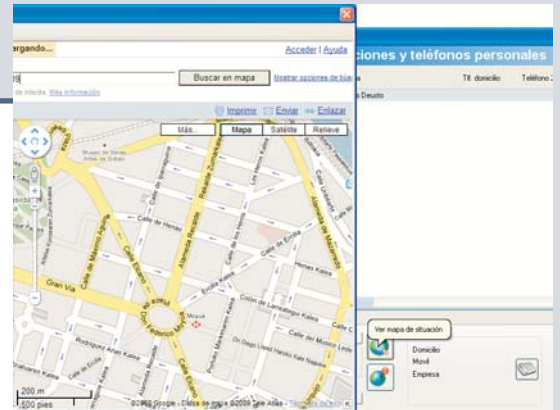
argando...
Acceder | Ayuda
Buscar en mapa
Mostrar opciones de bús
de interés. Más información
Imprimir
Enviar
Enlazar
Más...
Mapa
Satélite
Relieve
Museo de Bellas Artes de Bilbao
Gran Vía
Calle de Hurtado de Amézaga
Calle de Elcano
Calle de Henao
Calle de Ercilla
Calle de Rodríguez Arias
Alameda de Urquijo
Alameda de Recalde
Calle de Iparraguirre
Calle de Máximo Aguirre
Calle del Doctor Areilza
Calle de Licenciado Poza
Calle de Lersundi
Hernani Kalea
Plaza Moyua
Calle de Alameda de Mazarredo
Calle de Colón de Larreátegui
Calle de Berástegui
200 m
500 pies
©2009 Google - Datos de mapa ©2009 Tele Atlas - Términos de uso
ciones y teléfonos personales
Tlf. domicilio
Teléfono
s Deusto
Ver mapa de situación
Domicilio
Movil
Empresa